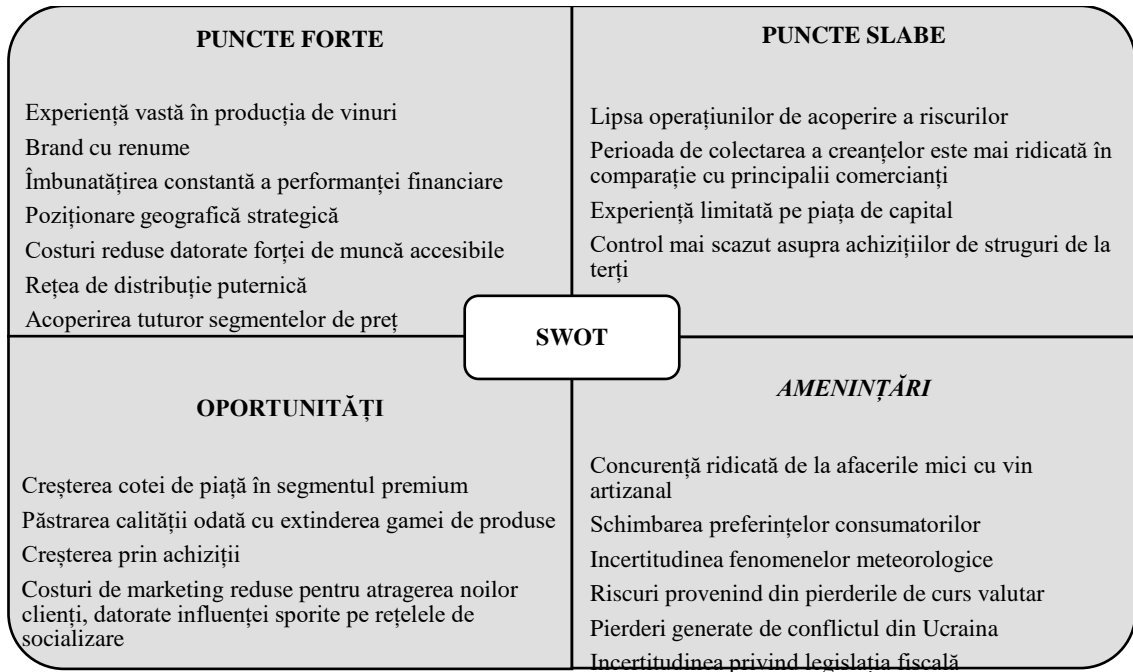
PUNCTE FORTE

Experiență vastă în producția de vinuri

Brand cu renume

Îmbunătățirea constantă a performanței financiare

Poziționare geografică strategică

Costuri reduse datorate forței de muncă accesibile

Rețea de distribuție puternică

Acoperirea tuturor segmentelor de preț

PUNCTE SLABE

Lipsa operațiunilor de acoperire a riscurilor

Perioada de colectarea a creanțelor este mai ridicată în comparație cu principalii comercianți

Experiență limitată pe piața de capital

Control mai scazut asupra achizițiilor de struguri de la terți

SWOT

OPORTUNITĂȚI

Creșterea cotei de piață în segmentul premium

Păstrarea calității odată cu extinderea gamei de produse

Creșterea prin achiziții

Costuri de marketing reduse pentru atragerea noilor clienți, datorate influenței sporite pe rețelele de socializare

AMENINȚĂRI

Concurență ridicată de la afacerile mici cu vin artizanal

Schimbarea preferințelor consumatorilor

Incertitudinea fenomenelor meteorologice

Riscuri provenind din pierderile de curs valutar

Pierderi generate de conflictul din Ucraina

Incertitudinea privind legislația fiscală